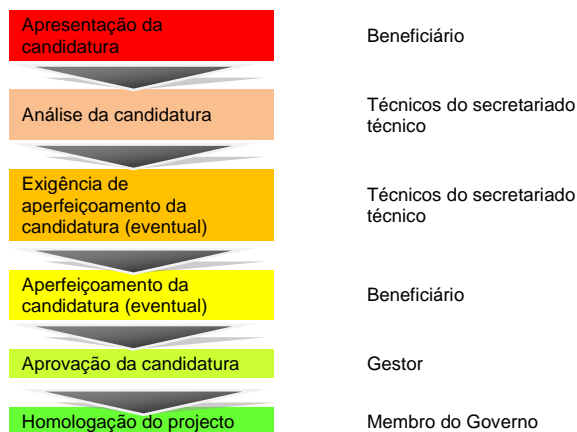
Apresentação da candidatura

Beneficiário

Análise da candidatura

Técnicos do secretariado técnico

Exigência de aperfeiçoamento da candidatura (eventual)

Técnicos do secretariado técnico

Aperfeiçoamento da candidatura (eventual)

Beneficiário

Aprovação da candidatura

Gestor

Homologação do projecto

Membro do Governo